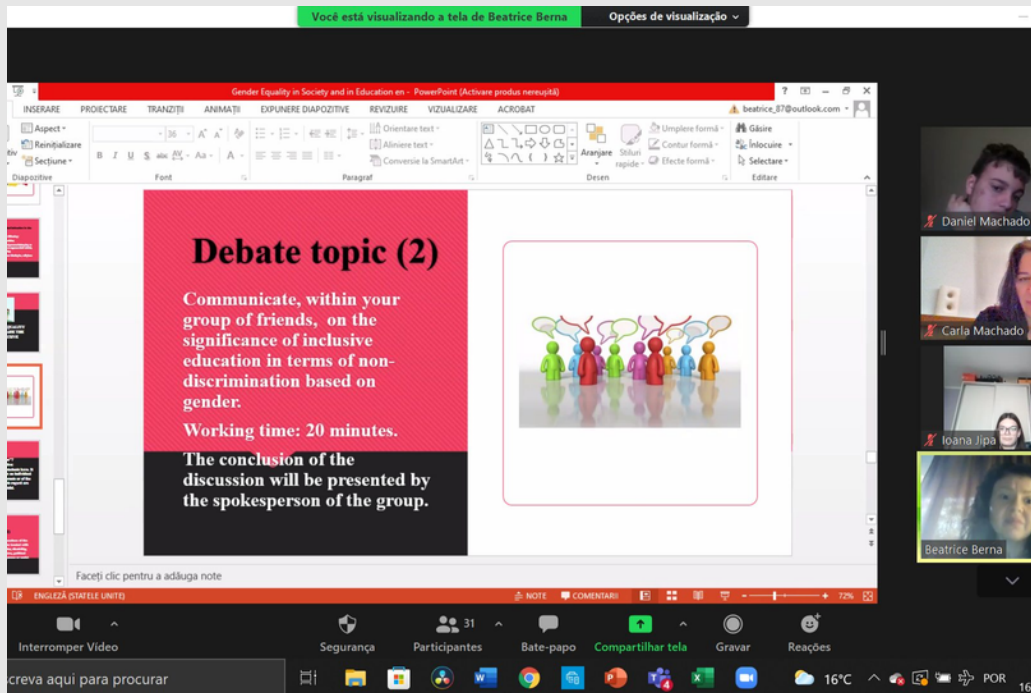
Você está visualizando a tela de Beatrice Berna
Opções de visualização

Gender Equality in Society and in Education en - PowerPoint (Activare produs nereuşită)
INSERARE PROIECTARE TRANZIŢII ANIMAŢII EXPUNERE DIAPOZITIVE REVIZUIRE VIZUALIZARE ACROBAT
beatrice_87@outlook.com
Aspect Reiniţializare Secţiune Diapozitive Font Paragraf Orientare text Aliniere text Conversie la SmartArt Aranjare Stiluri rapide Umplere formă Contur formă Efecte formă Desen Găsire Înlocuire Selectare Editare

Debate topic (2)

Communicate, within your group of friends, on the significance of inclusive education in terms of non-discrimination based on gender.

Working time: 20 minutes.

The conclusion of the discussion will be presented by the spokesperson of the group.

Faceţi clic pentru a adăuga note
ENGLEZĂ (STATELE UNITE) NOTE COMENTARII 72%

Daniel Machado
Carla Machado
Ioana Jipa
Beatrice Berna

Interromper Vídeo
Segurança
31
Participantes
Bate-papo
Compartilhar tela
Gravar
Reações
screva aqui para procurar
16°C POR